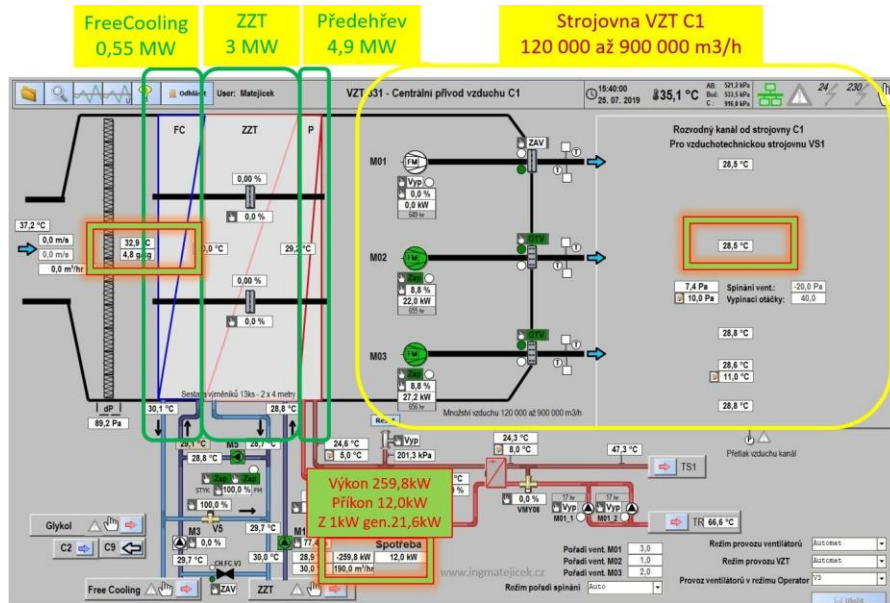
FreeCooling
0,55 MW

ZZT
3 MW

Předehřev
4,9 MW

Strojovna VZT C1
120 000 až 900 000 m3/h

Odhlásit User: Matejicek

VZT 331 - Centralni přívod vzduchu C1

15:40:00
25. 07. 2019

35,1 °C

AB: 521,2 kPa
Bud: 533,5 kPa
C: 916,8 kPa

24

230

FC

ZZT

P

37,2 °C
0,0 m/s
0,0 m/s
0,0 m³/hr

32,9 °C
4,8 g/kg

0,0 °C

0,00 %
0,0 %

29,2 °C

0,00 %
0,0 %

Sestava výměníků 13ks - 2 x 4 metry

dP
89,2 Pa

30,1 °C

28,8 °C

29,1 °C

28,7 °C

28,8 °C

M5

Zap Zap

STYK 100,0 % FM

100,0 %

V5

M3 0,0 %

29,7 °C

M1

29,7 °C

30,0 °C

28,9

30,1

CH.FC V3

ZAV

Glykol

C2 C9

Free Cooling

ZZT

M01
FM
Vyp
0,0 %
0,0 kW
649 hr

ZAV

M02
FM
Zap
8,8 %
22,0 kW
655 hr

OTV

M03
FM
Zap
8,8 %
27,2 kW
656 hr

OTV

Množství vzduchu 120 000 až 900 000 m3/h

Rozvodný kanál od strojovny C1
Pro vzduchotechnickou strojovnu VS1

28,5 °C

28,5 °C

7,4 Pa
10,0 Pa

Spínání vent.: -20,0 Pa
Vypínací otáčky: 40,0

28,8 °C

28,6 °C
11,0 °C

28,8 °C

Přetlak vzduchu kanál

Reg

24,6 °C
5,0 °C

Vyp
201,3 kPa

24,3 °C
8,0 °C

47,3 °C

TS1

%

0,0 %
VMY08

17 hr
Vyp
M01_1

17 hr
Vyp
M01_2

TR 66,6 °C

Výkon 259,8kW
Příkon 12,0kW
Z 1kW gen.21,6kW

77,4

Spotřeba
-259,8 kW 12,0 kW
190,0 m³/hr

www.ingmatejicek.cz

Pořadí vent. M01 3,0
Pořadí vent. M02 1,0
Pořadí vent. M03 2,0
Režim pořadí spínání Auto

Režim provozu ventilátorů Automat
Režim provozu VZT Automat
Provoz ventilátorů v režimu Operator V3

Uložit